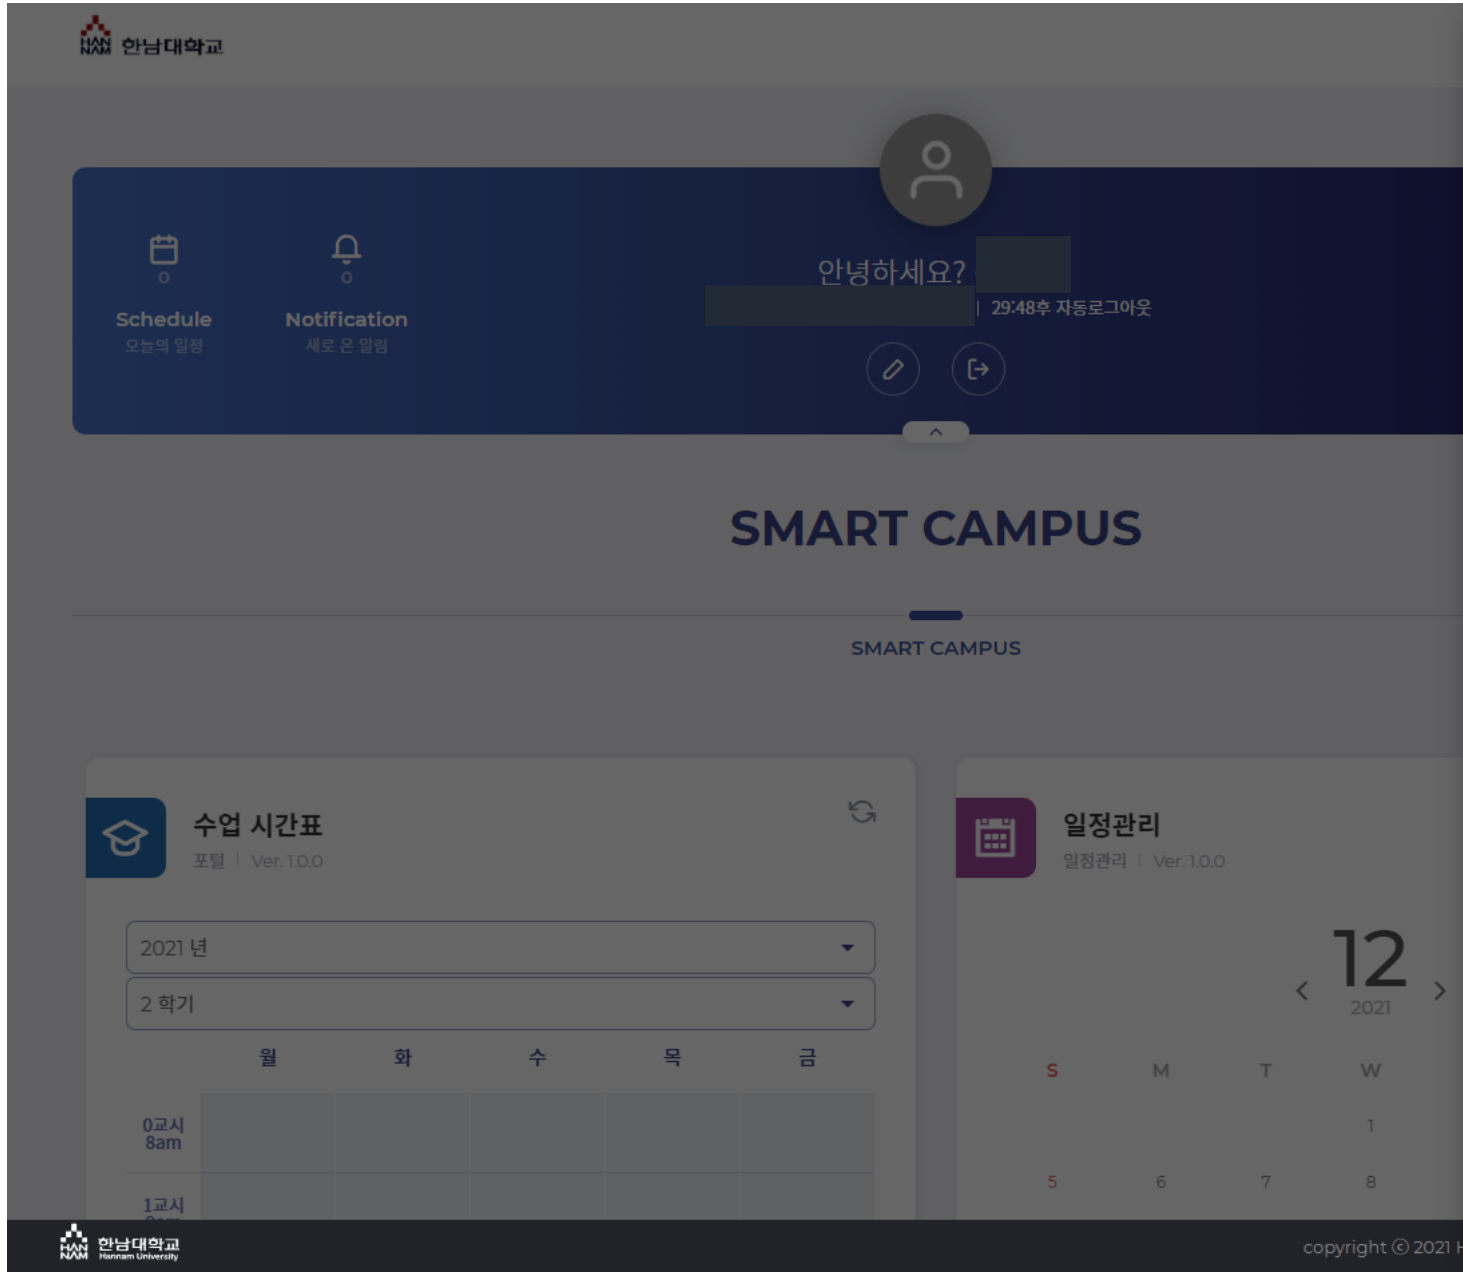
HAN NAM 한남대학교

0
Schedule
오늘의 일정

0
Notification
새로 온 알림

안녕하세요? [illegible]
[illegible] | 29:48후 자동로그아웃

SMART CAMPUS

SMART CAMPUS

수업 시간표
포털 | Ver. 1.0.0

2021 년
2 학기

| | 월 | 화 | 수 | 목 | 금 |
|---|---|---|---|---|---|
| 0교시 8am | | | | | |
| 1교시 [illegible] | | | | | |

일정관리
일정관리 | Ver. 1.0.0

12
2021

| S | M | T | W |
|---|---|---|---|
| | | | 1 |
| 5 | 6 | 7 | 8 |

HAN NAM 한남대학교 Hannam University

copyright © 2021 H